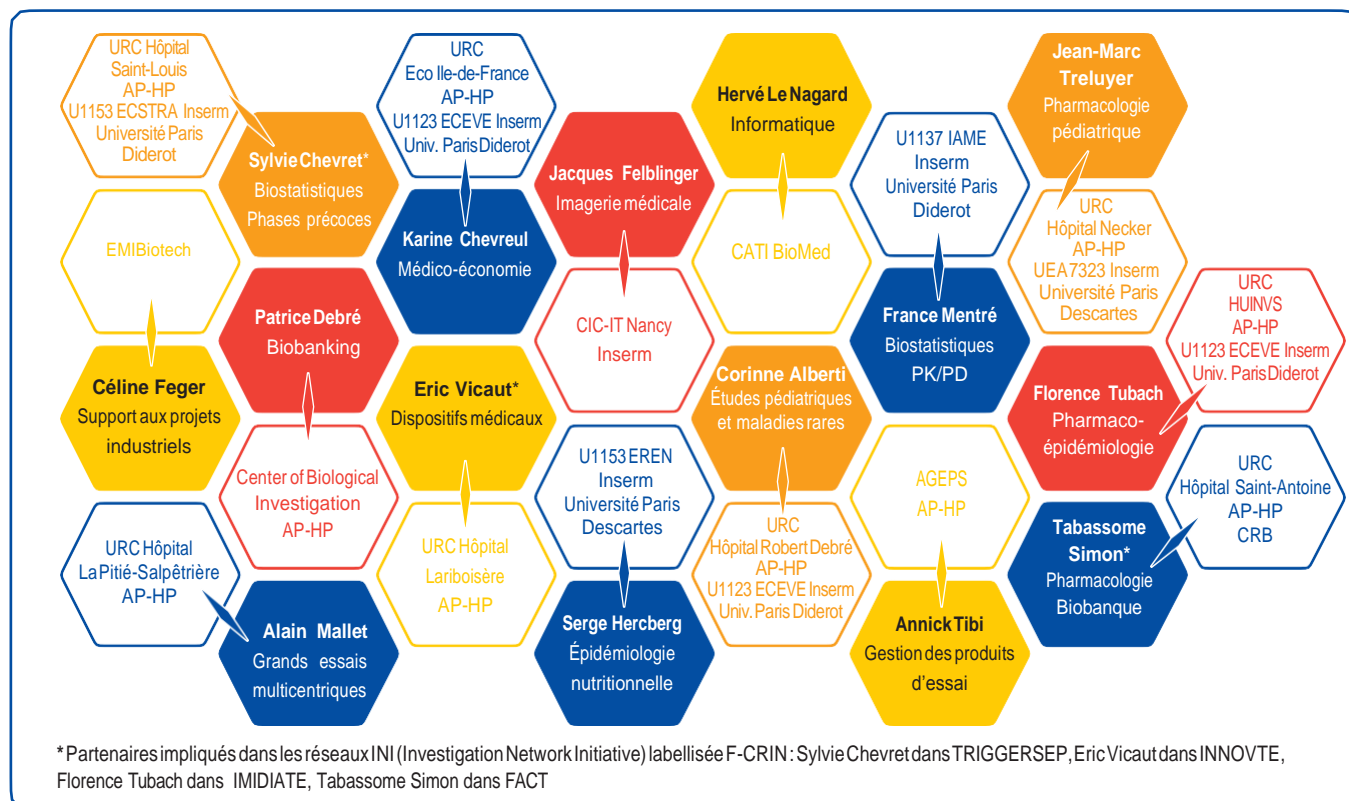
URC Hôpital Saint-Louis AP-HP U1153 ECSTRA Inserm Université Paris Diderot

Sylvie Chevret*
Biostatistiques
Phases précoces

URC Eco Ile-de-France AP-HP U1123 ECEVE Inserm Univ. Paris Diderot

Karine Chevreul
Médico-économie

Jacques Felblinger
Imagerie médicale

Hervé Le Nagard
Informatique

CATI BioMed

U1137 IAME Inserm Université Paris Diderot

Jean-Marc Treluyer
Pharmacologie pédiatrique

URC Hôpital Necker AP-HP UEA7323 Inserm Université Paris Descartes

EMIBiotech

Patrice Debré
Biobanking

CIC-IT Nancy Inserm

France Mentré
Biostatistiques
PK/PD

URC HUINVS AP-HP U1123 ECEVE Inserm Univ. Paris Diderot

Céline Feger
Support aux projets industriels

Eric Vicaut*
Dispositifs médicaux

Corinne Alberti
Études pédiatriques et maladies rares

Florence Tubach
Pharmaco-épidémiologie

Center of Biological Investigation AP-HP

U1153 EREN Inserm Université Paris Descartes

AGEPS AP-HP

URC Hôpital Saint-Antoine AP-HP CRB

URC Hôpital La Pitié-Salpêtrière AP-HP

URC Hôpital Lariboisère AP-HP

URC Hôpital Robert Debré AP-HP U1123 ECEVE Inserm Univ. Paris Diderot

Tabassome Simon*
Pharmacologie
Biobanque

Alain Mallet
Grands essais multicentriques

Serge Hercberg
Épidémiologie nutritionnelle

Annick Tibi
Gestion des produits d'essai

*Partenaires impliqués dans les réseaux INI (Investigation Network Initiative) labellisée F-CRIN : Sylvie Chevret dans TRIGGERSEP, Eric Vicaut dans INNOVTE, Florence Tubach dans IMIDIATE, Tabassome Simon dans FACT